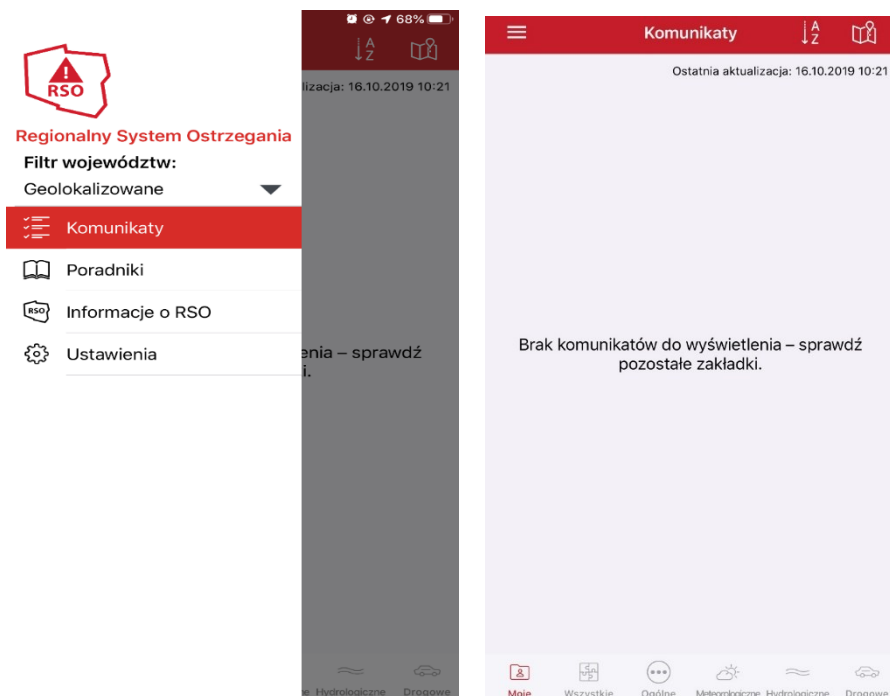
68%

RSO

Regionalny System Ostrzegania

Filtr województw:

Geolokalizowane

Komunikaty

Poradniki

Informacje o RSO

Ustawienia

lizacja: 16.10.2019 10:21

enia – sprawdź
i.

e Hydrologiczne Drogowe

Komunikaty

Ostatnia aktualizacja: 16.10.2019 10:21

Brak komunikatów do wyświetlenia – sprawdź pozostałe zakładki.

Moje Wszystkie Ogólne Meteorologiczne Hydrologiczne Drogowe